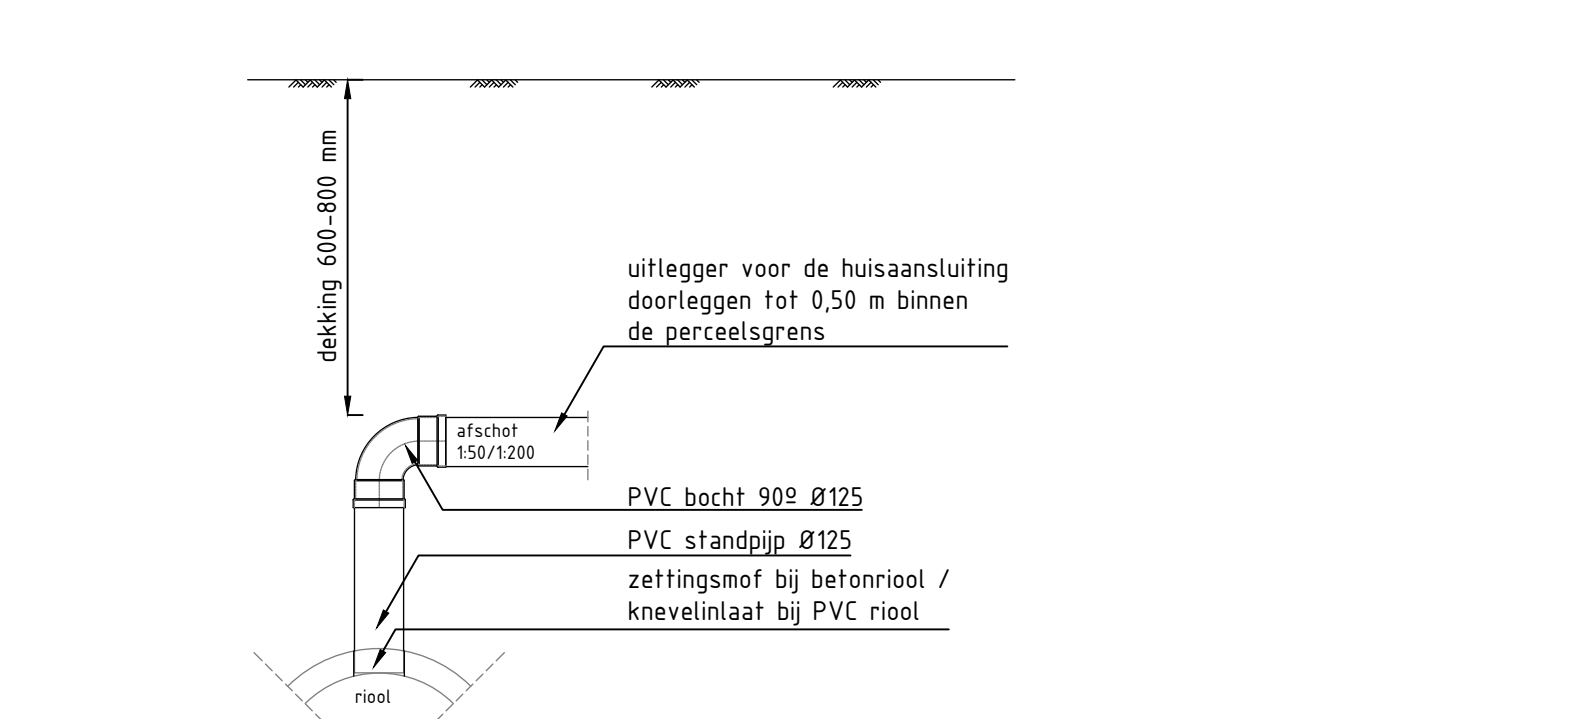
dekking 600-800 mm

uitlegger voor de huisaansluiting doorleggen tot 0,50 m binnen de perceelsgrens

afschot
1:50/1:200

PVC bocht 90º Ø125

PVC standpijp Ø125

zettingsmof bij betonriool / knevelinlaat bij PVC riool

riool